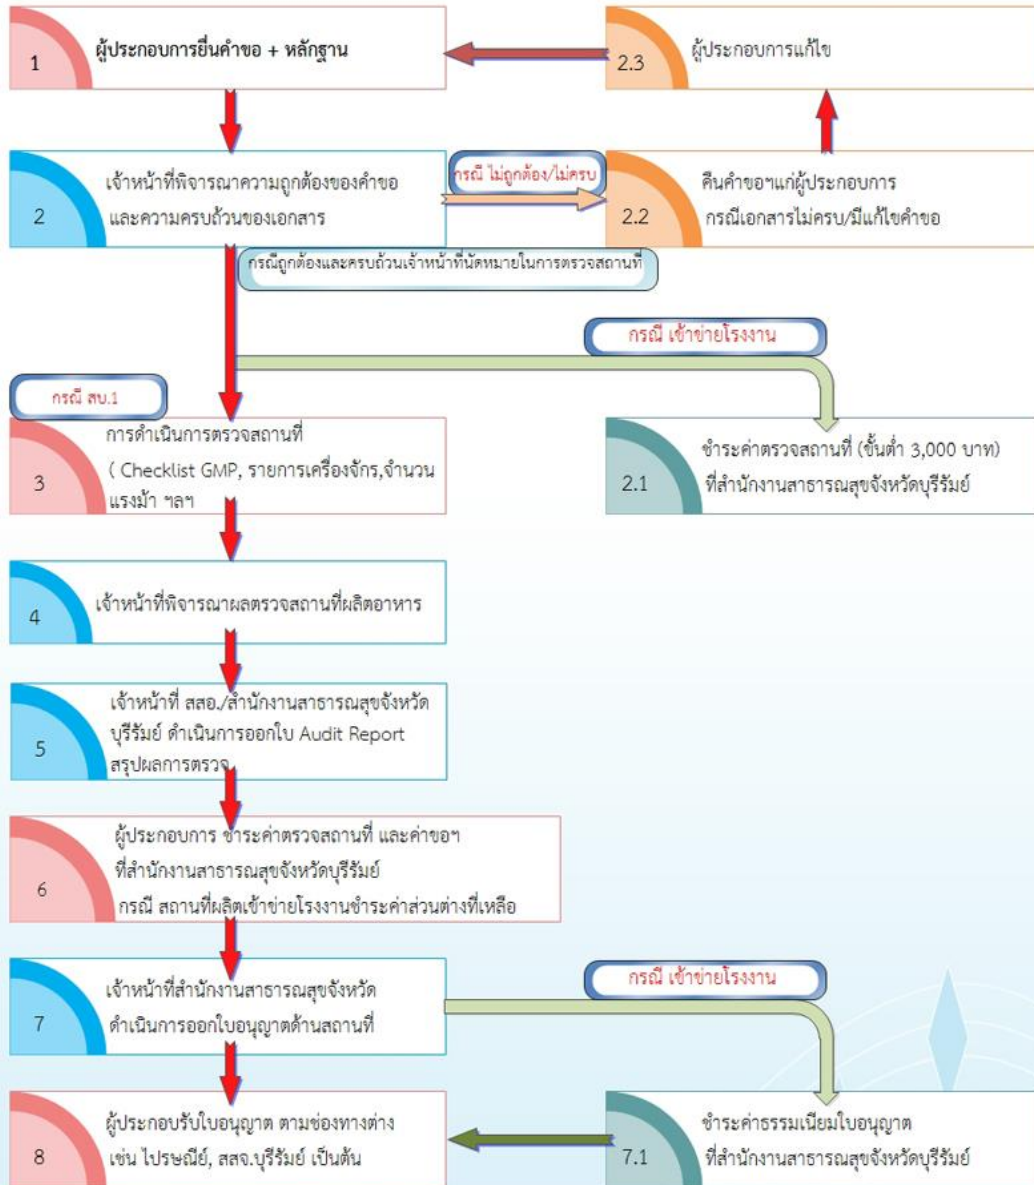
1
ผู้ประกอบการยื่นคำขอ + หลักฐาน

2.3
ผู้ประกอบการแก้ไข

2
เจ้าหน้าที่พิจารณาความถูกต้องของคำขอ และความครบถ้วนของเอกสาร

กรณี ไม่ถูกต้อง/ไม่ครบ

2.2
คืนคำขอฯแก่ผู้ประกอบการ กรณีเอกสารไม่ครบ/มีแก้ไขคำขอ

กรณีถูกต้องและครบถ้วนเจ้าหน้าที่นัดหมายในการตรวจสถานที่

กรณี เข้าข่ายโรงงาน

กรณี สบ.1

3
การดำเนินการตรวจสถานที่ ( Checklist GMP, รายการเครื่องจักร,จำนวนแรงม้า ฯลฯ

2.1
ชำระค่าตรวจสถานที่ (ขั้นต่ำ 3,000 บาท) ที่สำนักงานสาธารณสุขจังหวัดบุรีรัมย์

4
เจ้าหน้าที่พิจารณาผลตรวจสถานที่ผลิตอาหาร

5
เจ้าหน้าที่ สสอ./สำนักงานสาธารณสุขจังหวัดบุรีรัมย์ ดำเนินการออกใบ Audit Report สรุปผลการตรวจ

6
ผู้ประกอบการ ชำระค่าตรวจสถานที่ และค่าขอฯ ที่สำนักงานสาธารณสุขจังหวัดบุรีรัมย์ กรณี สถานที่ผลิตเข้าข่ายโรงงานชำระค่าส่วนต่างที่เหลือ

7
เจ้าหน้าที่สำนักงานสาธารณสุขจังหวัด ดำเนินการออกใบอนุญาตด้านสถานที่

กรณี เข้าข่ายโรงงาน

8
ผู้ประกอบรับใบอนุญาต ตามช่องทางต่าง เช่น ไปรษณีย์, สสจ.บุรีรัมย์ เป็นต้น

7.1
ชำระค่าธรรมเนียมใบอนุญาต ที่สำนักงานสาธารณสุขจังหวัดบุรีรัมย์